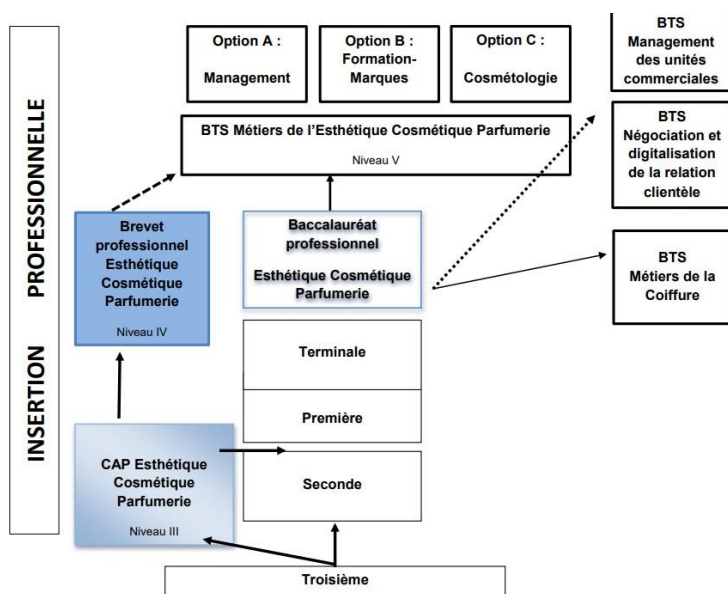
INSERTION PROFESSIONNELLE

Option A :

Management

Option B :

Formation-Marques

Option C :

Cosmétologie

BTS Management des unités commerciales

BTS Négociation et digitalisation de la relation clientèle

BTS Métiers de l'Esthétique Cosmétique Parfumerie

Niveau V

Brevet professionnel Esthétique Cosmétique Parfumerie

Niveau IV

Baccalauréat professionnel

Esthétique Cosmétique Parfumerie

BTS Métiers de la Coiffure

Terminale

Première

CAP Esthétique Cosmétique Parfumerie

Niveau III

Seconde

Troisième